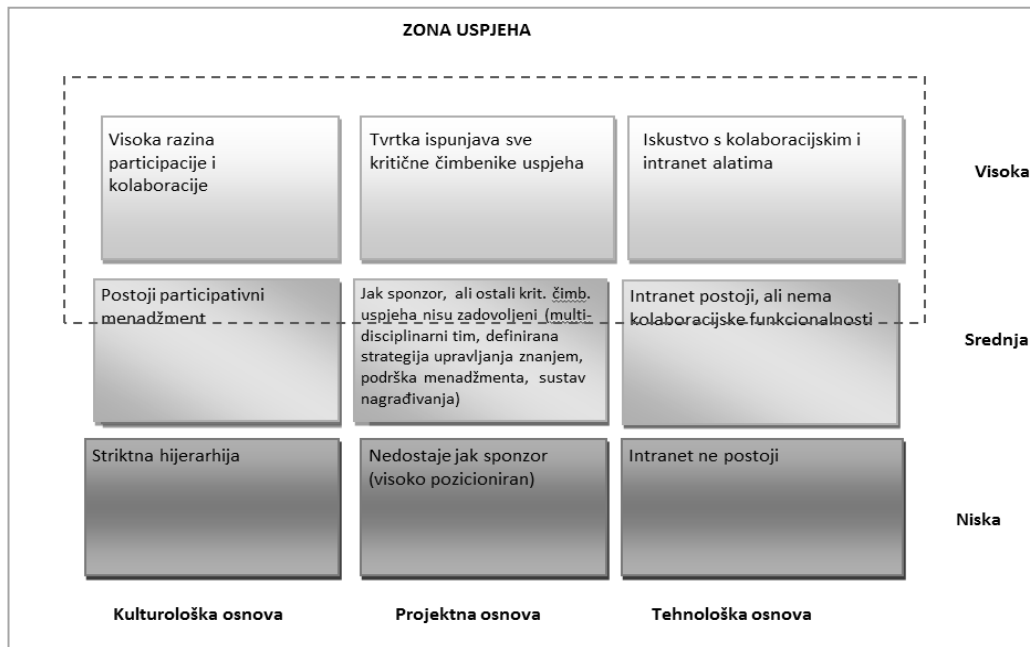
ZONA USPJEHA

Visoka razina participacije i kolaboracije

Tvrtka ispunjava sve kritične čimbenike uspjeha

Iskustvo s kolaboracijskim i intranet alatima

Visoka

Postoji participativni menadžment

Jak sponzor, ali ostali krit. čimb. uspjeha nisu zadovoljeni (multidisciplinarni tim, definirana strategija upravljanja znanjem, podrška menadžmenta, sustav nagrađivanja)

Intranet postoji, ali nema kolaboracijske funkcionalnosti

Srednja

Striktna hijerarhija

Nedostaje jak sponzor (visoko pozicioniran)

Intranet ne postoji

Niska

Kulturološka osnova

Projektna osnova

Tehnološka osnova